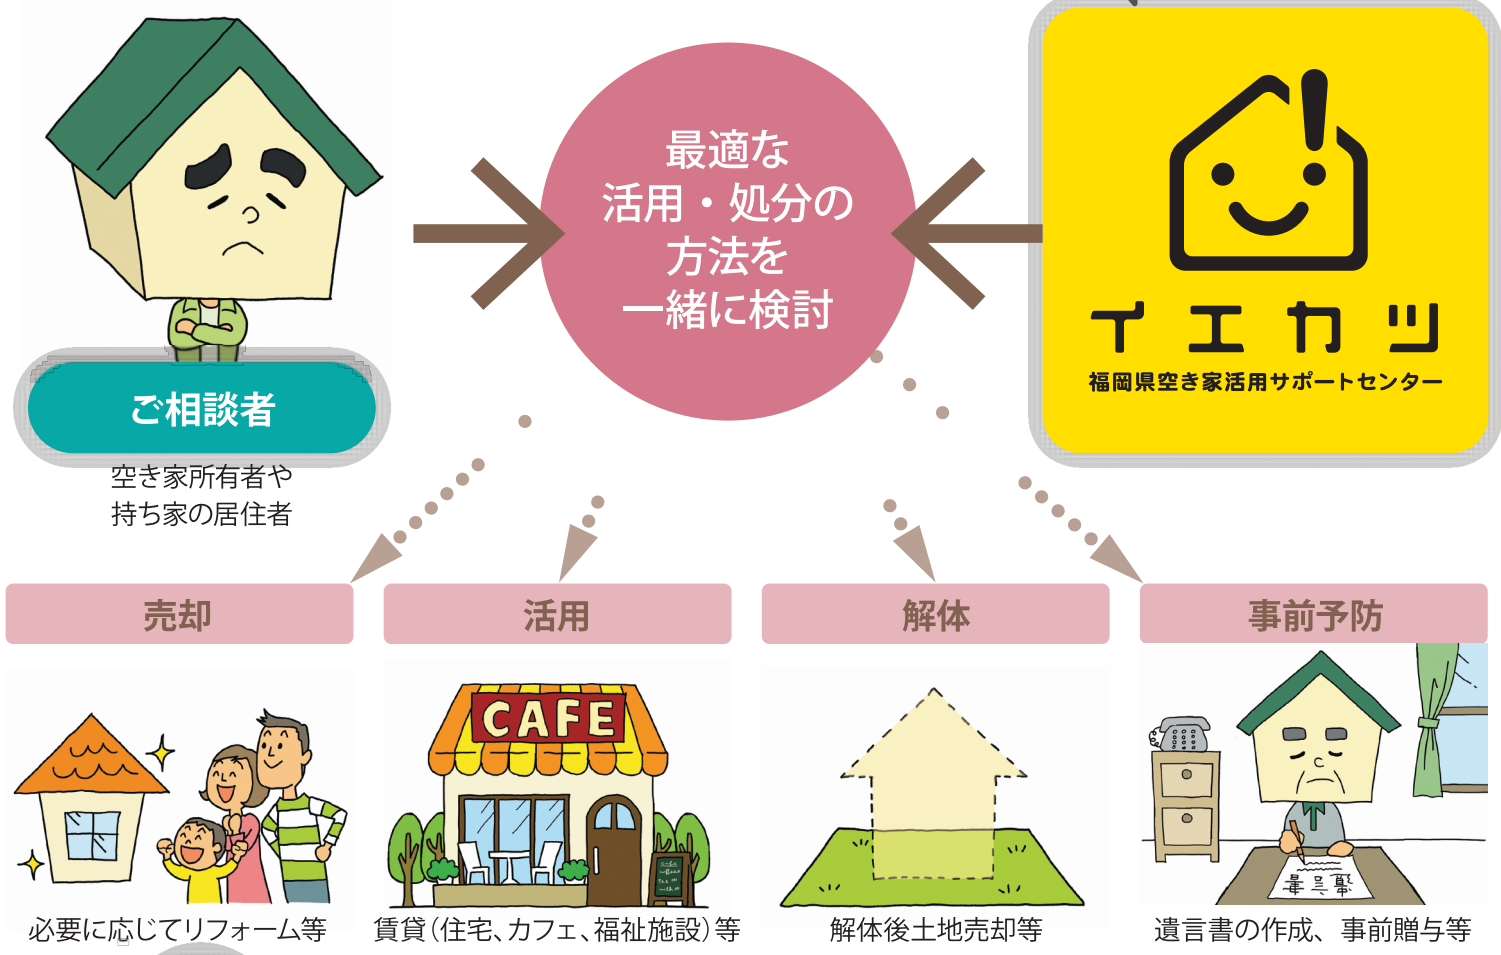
最適な
活用・処分の
方法を
一緒に検討

ご相談者
空き家所有者や
持ち家の居住者

イエカツ
福岡県空き家活用サポートセンター

売却
活用
解体
事前予防

CAFE

必要に応じてリフォーム等
賃貸(住宅、カフェ、福祉施設)等
解体後土地売却等
遺言書の作成、事前贈与等